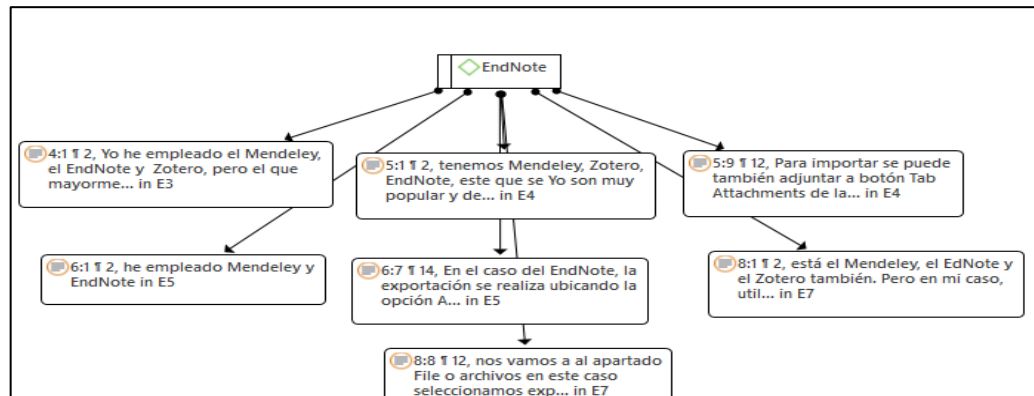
EndNote

4:1 ¶ 2, Yo he empleado el Mendeley, el EndNote y Zotero, pero el que mayorme... in E3

5:1 ¶ 2, tenemos Mendeley, Zotero, EndNote, este que se Yo son muy popular y de... in E4

5:9 ¶ 12, Para importar se puede también adjuntar a botón Tab Attachments de la... in E4

6:1 ¶ 2, he empleado Mendeley y EndNote in E5

6:7 ¶ 14, En el caso del EndNote, la exportación se realiza ubicando la opción A... in E5

8:1 ¶ 2, está el Mendeley, el EdNote y el Zotero también. Pero en mi caso, util... in E7

8:8 ¶ 12, nos vamos a al apartado File o archivos en este caso seleccionamos exp... in E7